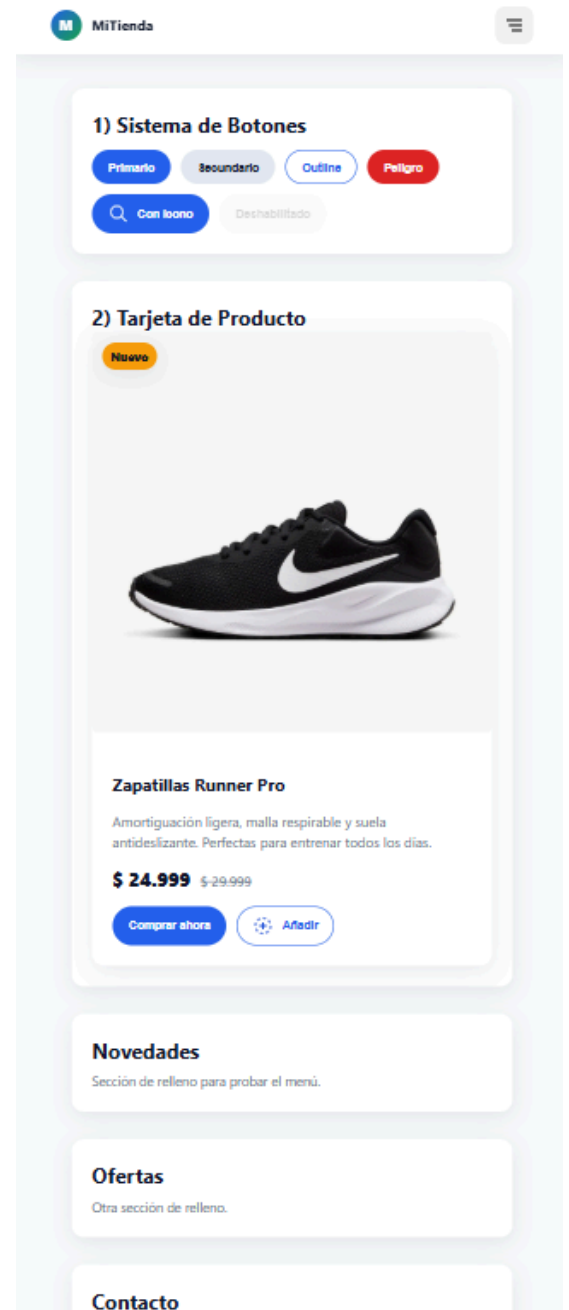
M MiTienda

1) Sistema de Botones

Primario Secundario Outline Peligro

Con icono Deshabilitado

2) Tarjeta de Producto

Nuevo

Zapatillas Runner Pro

Amortiguación ligera, malla respirable y suela antideslizante. Perfectas para entrenar todos los días.

$ 24.999 $ 29.999

Comprar ahora Añadir

Novedades

Sección de relleno para probar el menú.

Ofertas

Otra sección de relleno.

Contacto